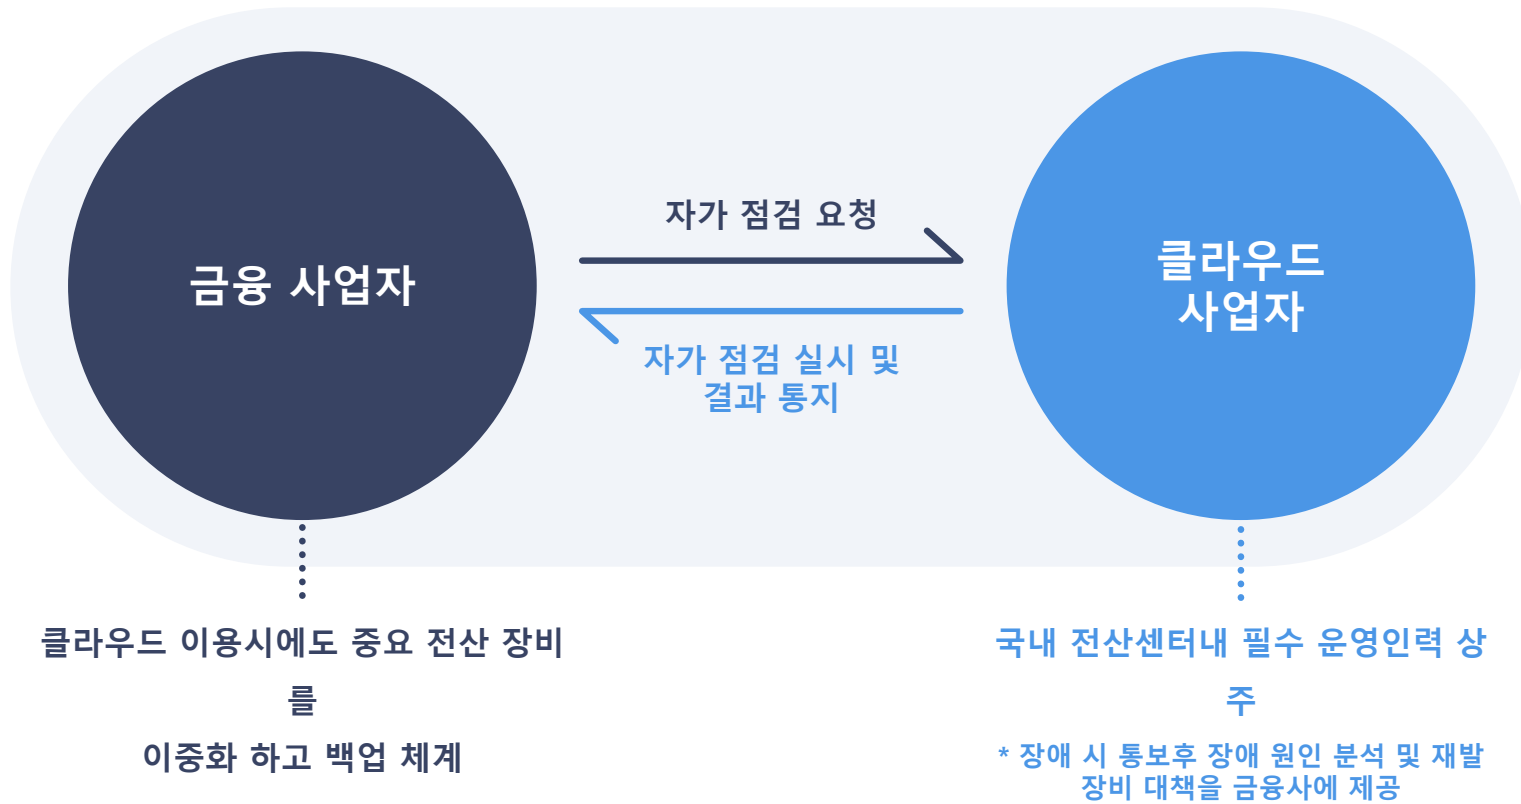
금융 사업자

자가 점검 요청

자가 점검 실시 및 결과 통지

클라우드 사업자

클라우드 이용시에도 중요 전산 장비를

이중화 하고 백업 체계

국내 전산센터내 필수 운영인력 상주

* 장애 시 통보후 장애 원인 분석 및 재발 장비 대책을 금융사에 제공